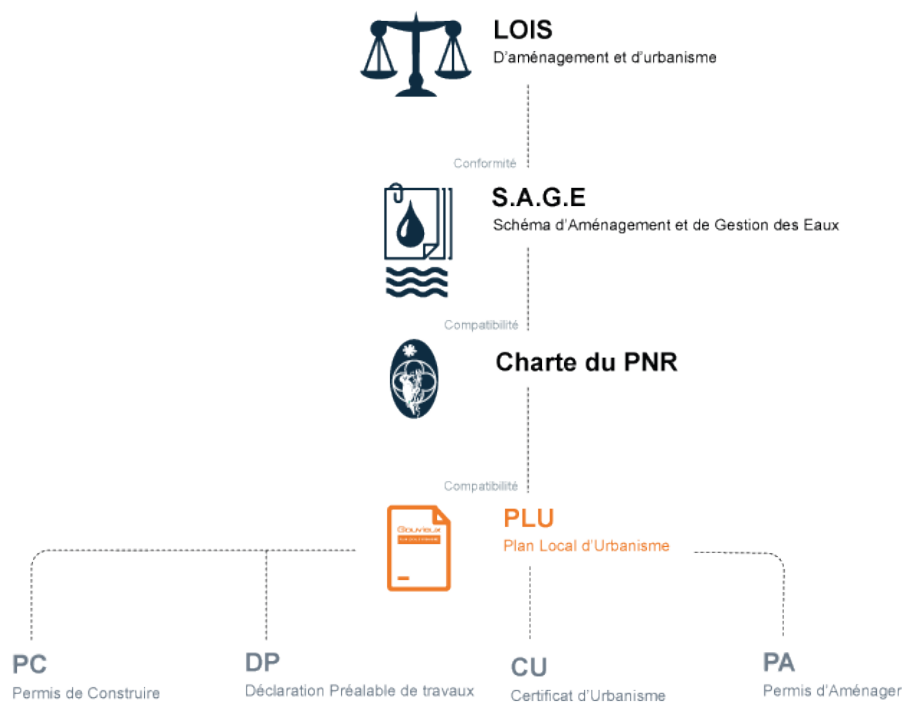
LOIS
D'aménagement et d'urbanisme

Conformité

S.A.G.E
Schéma d'Aménagement et de Gestion des Eaux

Compatibilité

Charte du PNR

Compatibilité

Gouvieux

PLU
Plan Local d'Urbanisme

PC
Permis de Construire

DP
Déclaration Préalable de travaux

CU
Certificat d'Urbanisme

PA
Permis d'Aménager